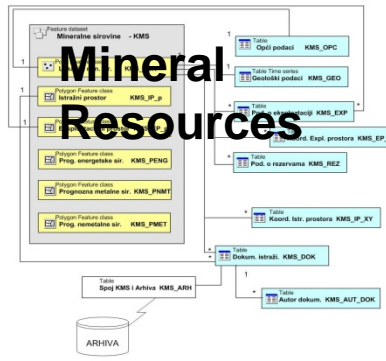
Feature dataset
Mineralne sirovine - KMS

Mineral Resources

Polygon Feature class
Istražni prostor KMS_IP_p

Polygon Feature class
Prog. energetske sir. KMS_PENG

Polygon Feature class
Prognozna metalne sir. KMS_PNMT

Polygon Feature class
Prog. nemetalne sir. KMS_PMET

Table
Opći podaci KMS_OPC

Table Time series
Geološki podaci KMS_GEO

Table
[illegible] KMS_EXP

Koord. Expl. prostora KMS_EP_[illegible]

Table
Pod. o rezervama KMS_REZ

Table
Koord. Istr. prostora KMS_IP_XY

Table
Dokum. istraži. KMS_DOK

Table
Spoj KMS i Arhiva KMS_ARH

Table
Autor dokum. KMS_AUT_DOK

ARHIVA

1
1
1
1
1
1
*
*
*
*
*